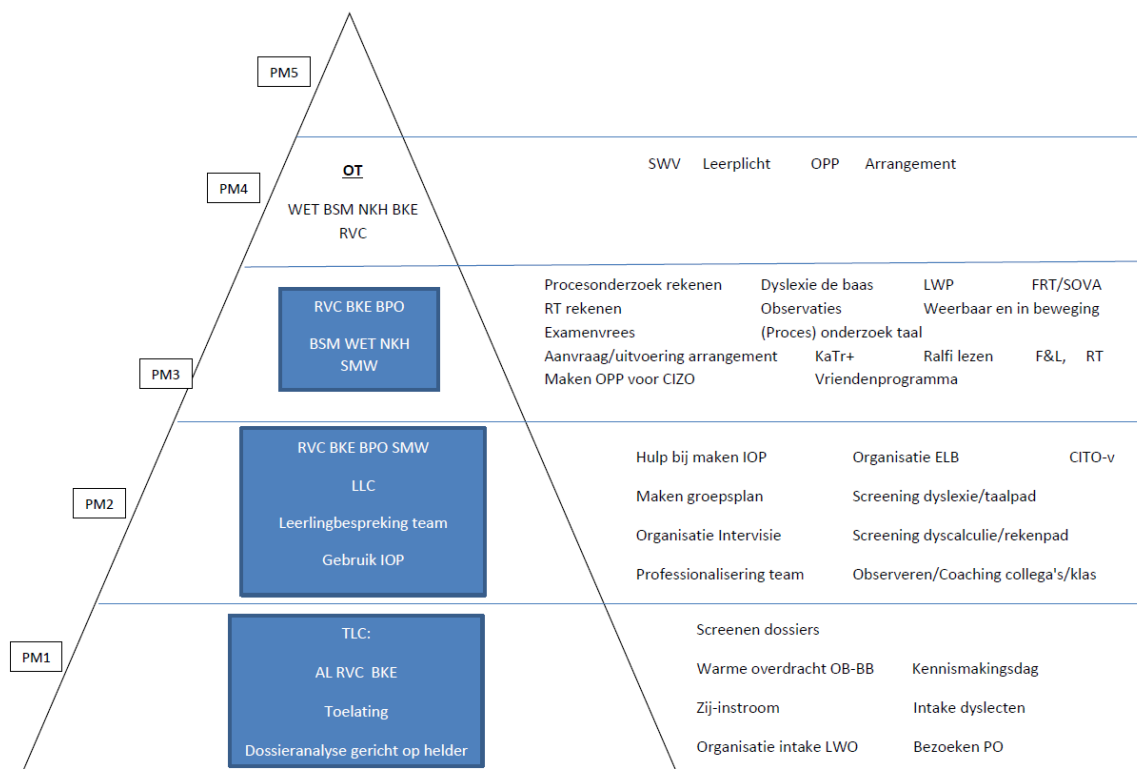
PM5

PM4

OT

WET BSM NKH BKE
RVC

SWV Leerplicht OPP Arrangement

PM3

RVC BKE BPO

BSM WET NKH
SMW

Procesonderzoek rekenen Dyslexie de baas LWP FRT/SOVA
RT rekenen Observaties Weerbaar en in beweging
Examenvrees (Proces) onderzoek taal
Aanvraag/uitvoering arrangement KaTr+ Ralfi lezen F&L, RT
Maken OPP voor CIZO Vriendenprogramma

PM2

RVC BKE BPO SMW

LLC

Leerlingbespreking team

Gebruik IOP

Hulp bij maken IOP Organisatie ELB CITO-v
Maken groepsplan Screening dyslexie/taalpad
Organisatie Intervisie Screening dyscalculie/rekenpad
Professionalisering team Observeren/Coaching collega's/klas

PM1

TLC:

AL RVC BKE

Toelating

Dossieranalyse gericht op helder

Screenen dossiers
Warme overdracht OB-BB Kennismakingsdag
Zij-instroom Intake dyslecten
Organisatie intake LWO Bezoeken PO